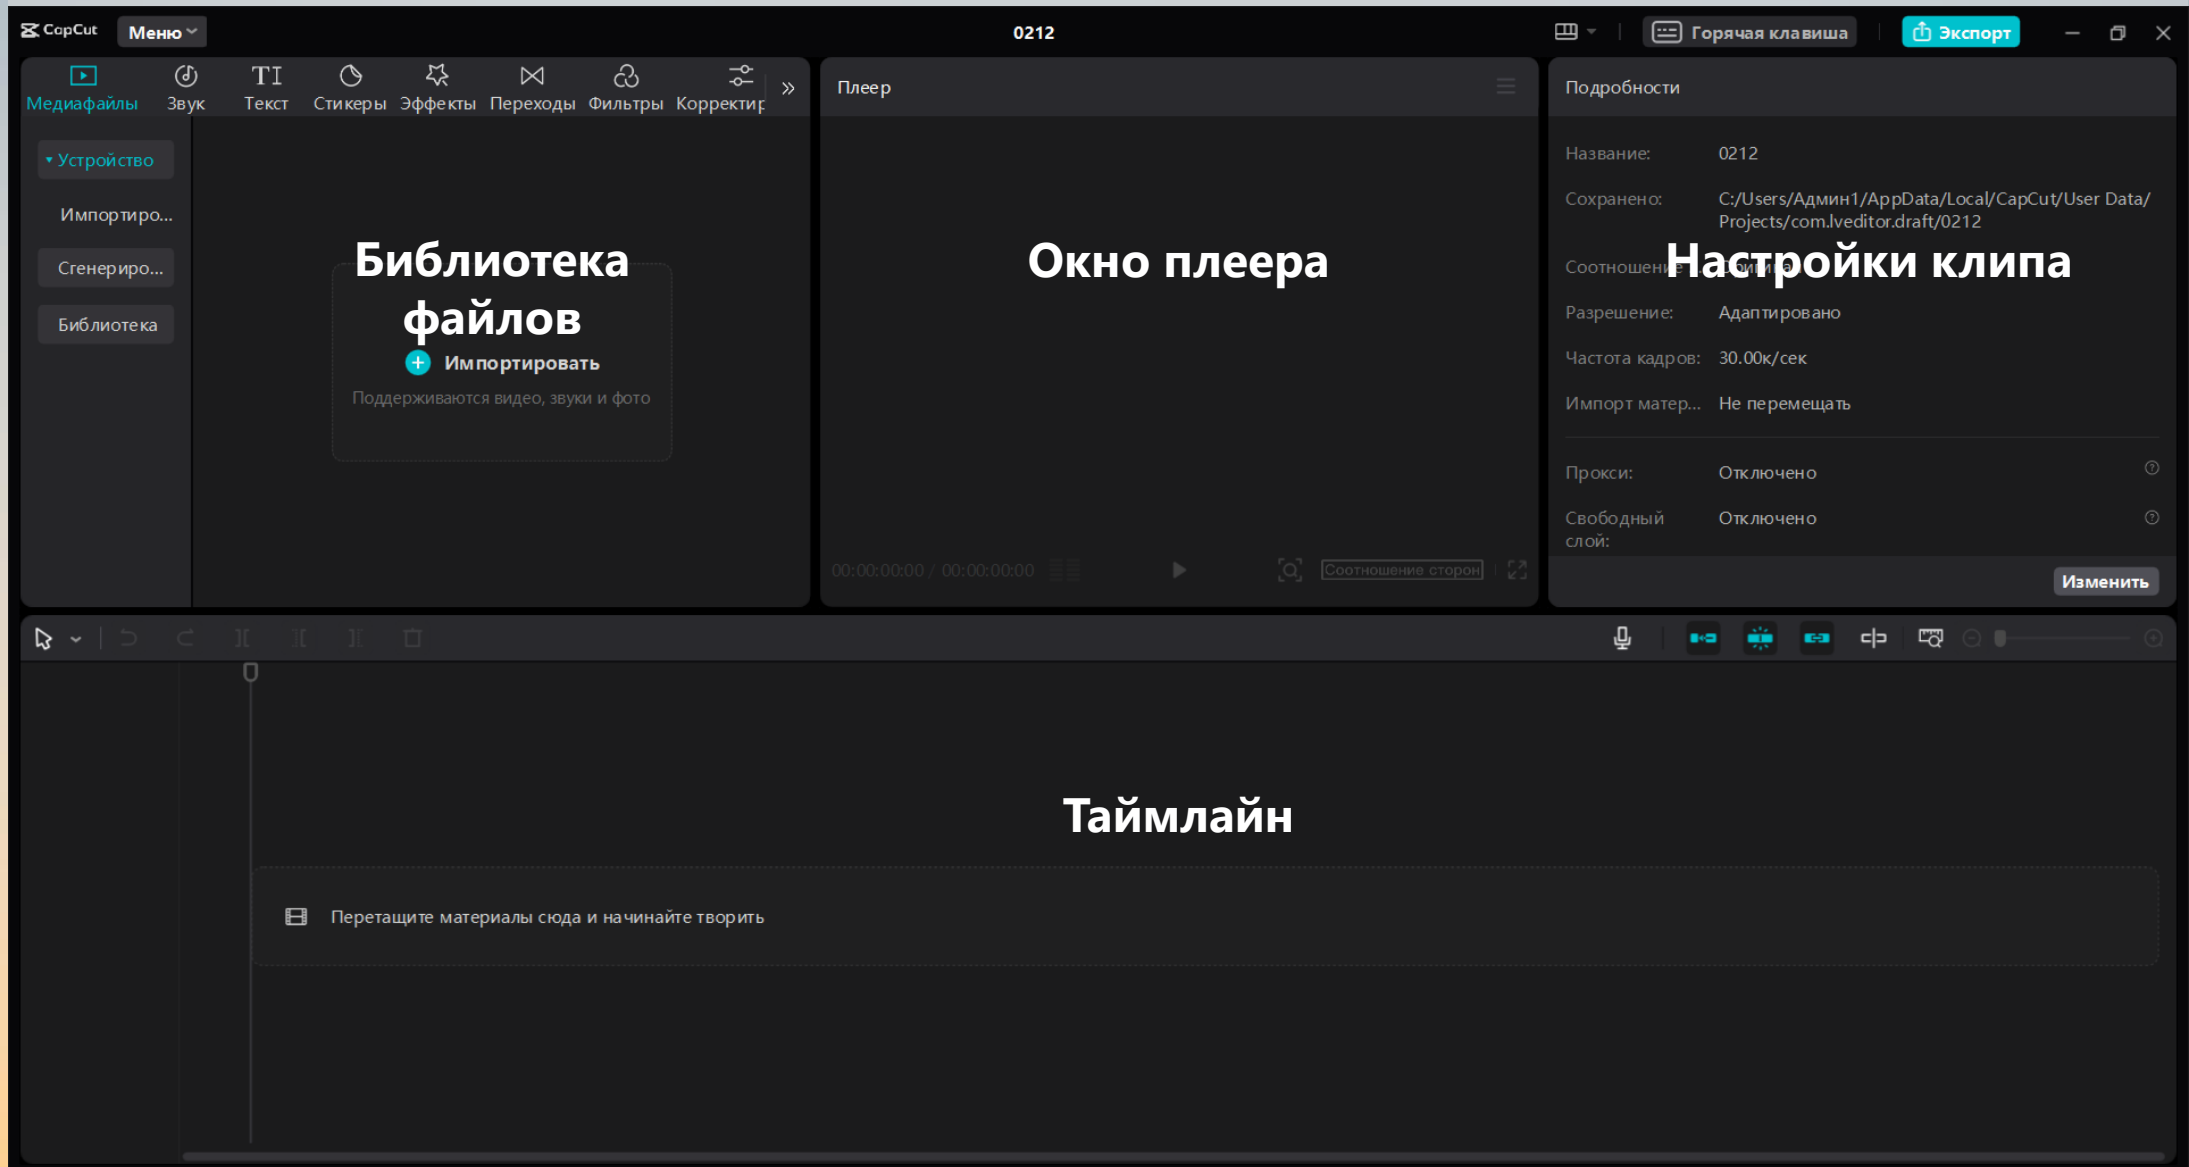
CapCut Меню

0212

Горячая клавиша Экспорт

Медиафайлы Звук Текст Стикеры Эффекты Переходы Фильтры Корректир

Устройство

Импортиро...

Сгенериро...

Библиотека

Библиотека файлов

Импортировать

Поддерживаются видео, звуки и фото

Плеер

Окно плеера

00:00:00:00 / 00:00:00:00

Соотношение сторон

Подробности

Название: 0212

Сохранено: C:/Users/Админ1/AppData/Local/CapCut/User Data/Projects/com.lveditor.draft/0212

Соотношени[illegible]

Настройки клипа

Разрешение: Адаптировано

Частота кадров: 30.00к/сек

Импорт матер... Не перемещать

Прокси: Отключено

Свободный слой: Отключено

Изменить

Таймлайн

Перетащите материалы сюда и начинайте творить